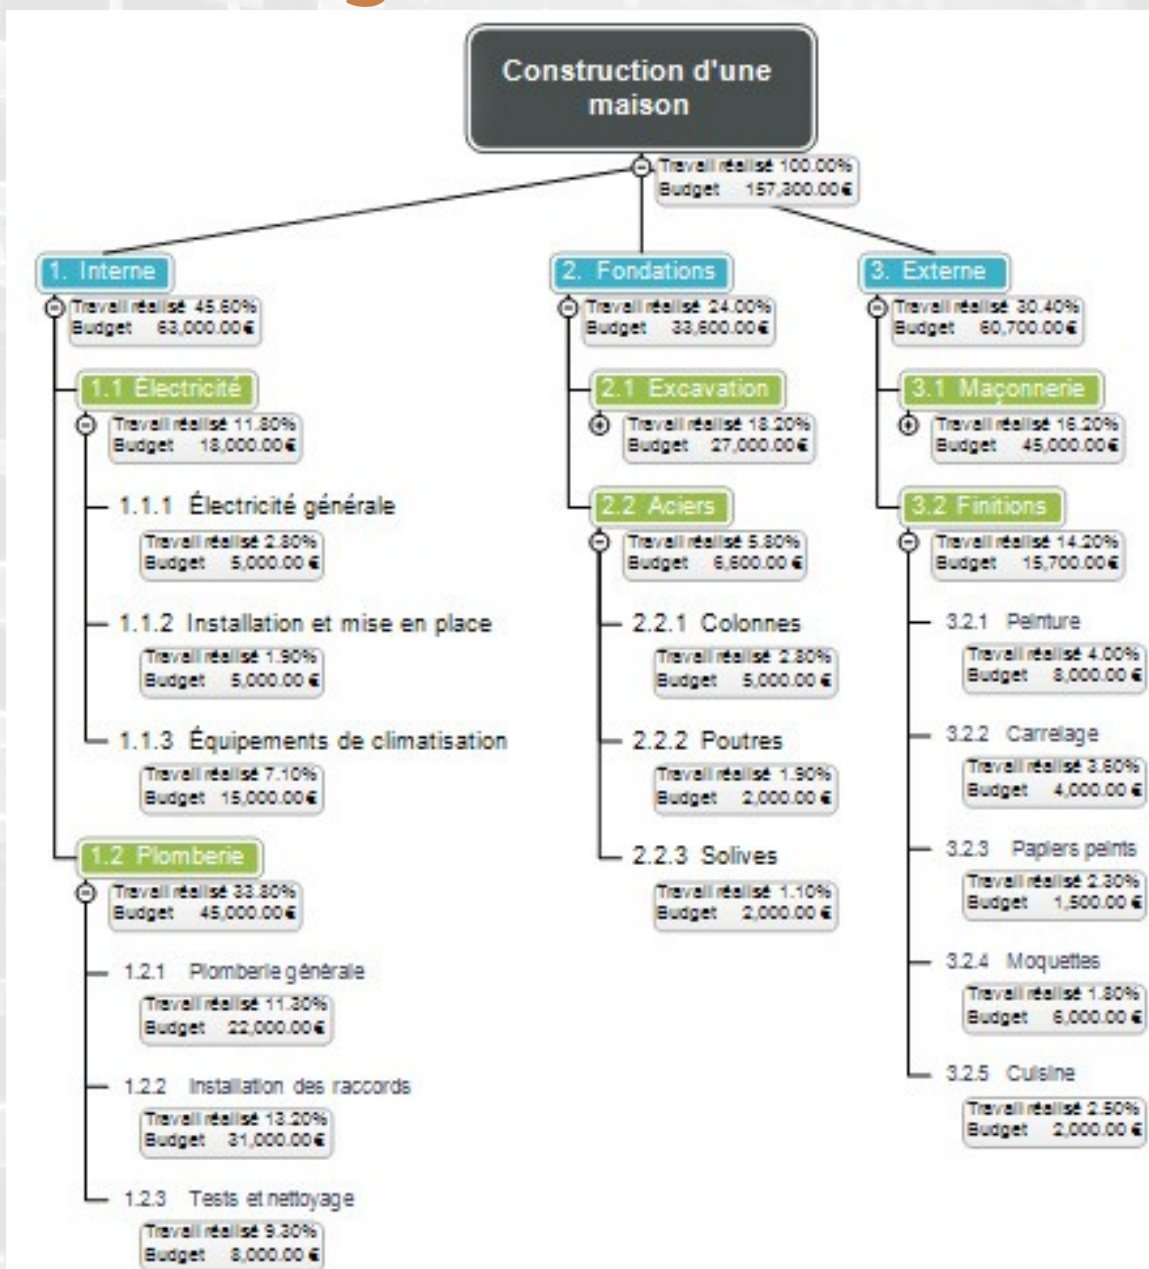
Construction d'une maison

Travail réalisé 100.00%
Budget 157,300.00€

1. Interne
Travail réalisé 45.60%
Budget 63,000.00€

1.1 Électricité
Travail réalisé 11.80%
Budget 18,000.00€

1.1.1 Électricité générale
Travail réalisé 2.80%
Budget 5,000.00 €

1.1.2 Installation et mise en place
Travail réalisé 1.90%
Budget 5,000.00 €

1.1.3 Équipements de climatisation
Travail réalisé 7.10%
Budget 15,000.00€

1.2 Plomberie
Travail réalisé 33.80%
Budget 45,000.00€

1.2.1 Plomberie générale
Travail réalisé 11.30%
Budget 22,000.00€

1.2.2 Installation des raccords
Travail réalisé 13.20%
Budget 31,000.00€

1.2.3 Tests et nettoyage
Travail réalisé 9.30%
Budget 8,000.00 €

2. Fondations
Travail réalisé 24.00%
Budget 33,600.00€

2.1 Excavation
Travail réalisé 18.20%
Budget 27,000.00€

2.2 Aciers
Travail réalisé 5.80%
Budget 6,600.00 €

2.2.1 Colonnes
Travail réalisé 2.80%
Budget 5,000.00 €

2.2.2 Poutres
Travail réalisé 1.90%
Budget 2,000.00 €

2.2.3 Solives
Travail réalisé 1.10%
Budget 2,000.00 €

3. Externe
Travail réalisé 30.40%
Budget 60,700.00€

3.1 Maçonnerie
Travail réalisé 16.20%
Budget 45,000.00€

3.2 Finitions
Travail réalisé 14.20%
Budget 15,700.00€

3.2.1 Peinture
Travail réalisé 4.00%
Budget 8,000.00 €

3.2.2 Carrelage
Travail réalisé 3.60%
Budget 4,000.00 €

3.2.3 Papiers peints
Travail réalisé 2.30%
Budget 1,500.00 €

3.2.4 Moquettes
Travail réalisé 1.80%
Budget 6,000.00 €

3.2.5 Cuisine
Travail réalisé 2.50%
Budget 2,000.00 €